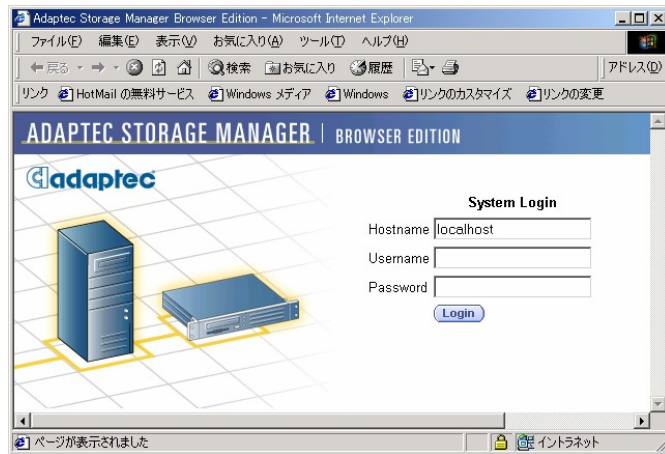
Adaptec Storage Manager Browser Edition - Microsoft Internet Explorer

ファイル(F) 編集(E) 表示(V) お気に入り(A) ツール(T) ヘルプ(H)

戻る 検索 お気に入り 履歴 アドレス(D)

リンク HotMail の無料サービス Windows メディア Windows リンクのカスタマイズ リンクの変更

ADAPTEC STORAGE MANAGER | BROWSER EDITION

adaptec

System Login

Hostname localhost

Username

Password

Login

ページが表示されました

イントラネット